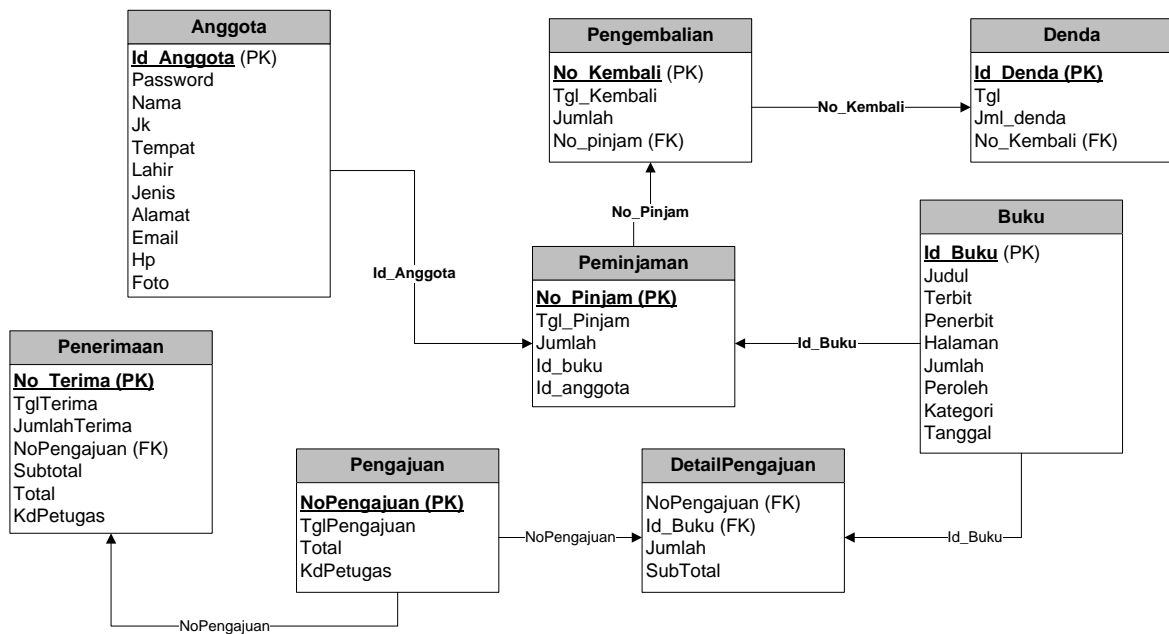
Anggota
Id_Anggota (PK)
Password
Nama
Jk
Tempat
Lahir
Jenis
Alamat
Email
Hp
Foto

Pengembalian
No_Kembali (PK)
Tgl_Kembali
Jumlah
No_pinjam (FK)

No_Kembali

Denda
Id_Denda (PK)
Tgl
Jml_denda
No_Kembali (FK)

No_Pinjam

Buku
Id_Buku (PK)
Judul
Terbit
Penerbit
Halaman
Jumlah
Peroleh
Kategori
Tanggal

Id_Anggota

Peminjaman
No_Pinjam (PK)
Tgl_Pinjam
Jumlah
Id_buku
Id_anggota

Id_Buku

Penerimaan
No_Terima (PK)
TglTerima
JumlahTerima
NoPengajuan (FK)
Subtotal
Total
KdPetugas

Pengajuan
NoPengajuan (PK)
TglPengajuan
Total
KdPetugas

NoPengajuan

DetailPengajuan
NoPengajuan (FK)
Id_Buku (FK)
Jumlah
SubTotal

Id_Buku

NoPengajuan